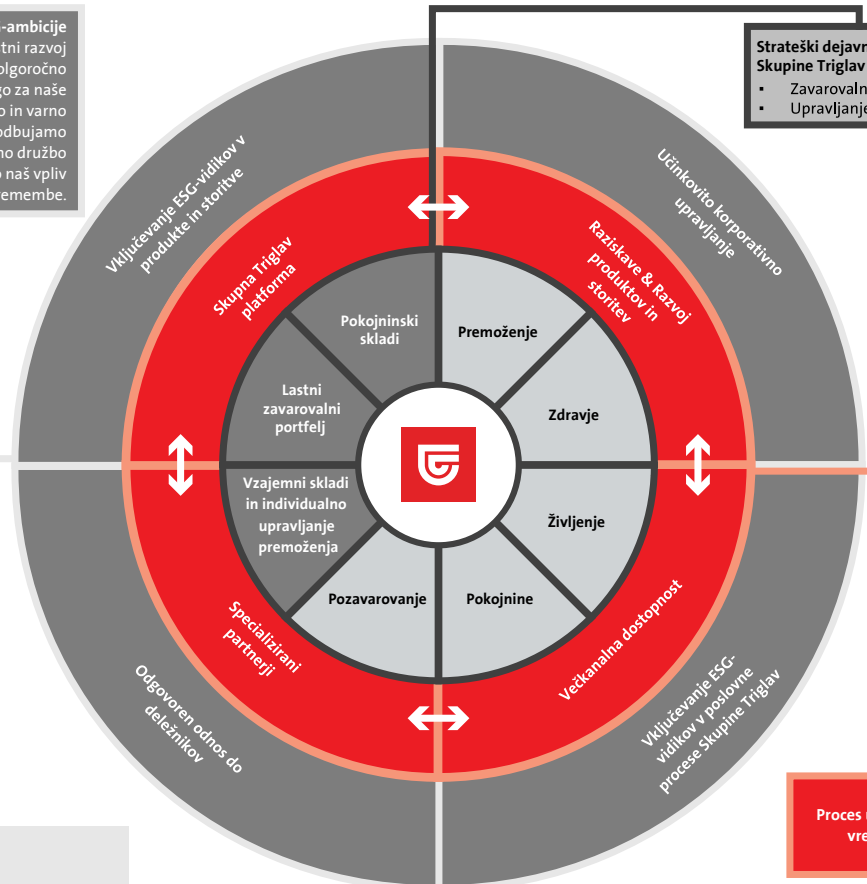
-ambicije
tni razvoj
olgoročno
go za naše
o in varno
odbujamo
no družbo
o naš vpliv
emembe.

Strateški dejavn
Skupine Triglav
▪ Zavarovaln
▪ Upravljanje

Vključevanje ESG-vidikov v produkte in storitve

Učinkovito korporativno upravljanje

Odgovoren odnos do deležnikov

Vključevanje ESG-vidikov v poslovne procese Skupine Triglav

Skupna Triglav platforma

Raziskave & Razvoj produktov in storitev

Specializirani partnerji

Večkanalna dostopnost

Pokojninski skladi

Premoženje

Lastni zavarovalni portfelj

Zdravje

Vzajemni skladi in individualno upravljanje premoženja

Življenje

Pozavarovanje

Pokojnine

Proces
vre